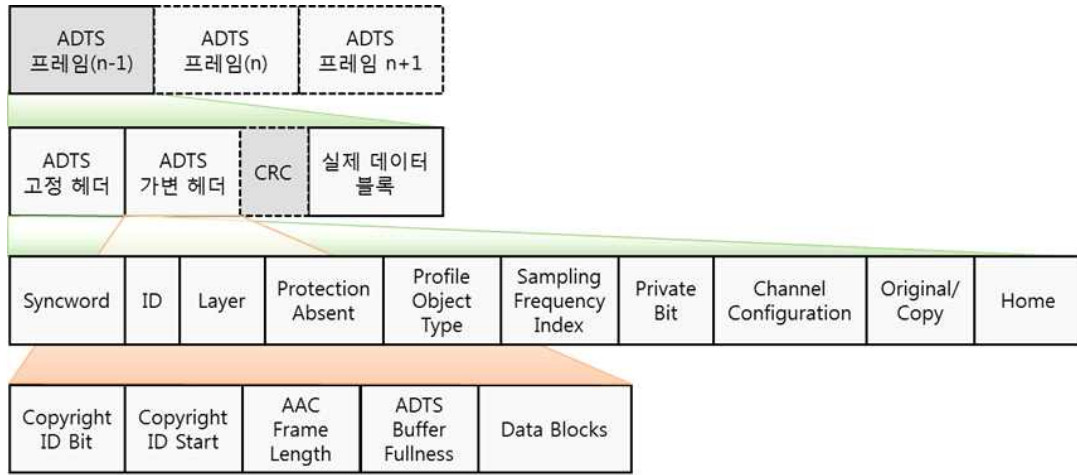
| ADTS 프레임(n-1) | ADTS 프레임(n) | ADTS 프레임 n+1 |
|---|---|---|

| ADTS 고정 헤더 | ADTS 가변 헤더 | CRC | 실제 데이터 블록 |
|---|---|---|---|

| Syncword | ID | Layer | Protection Absent | Profile Object Type | Sampling Frequency Index | Private Bit | Channel Configuration | Original/ Copy | Home |
|---|---|---|---|---|---|---|---|---|---|

| Copyright ID Bit | Copyright ID Start | AAC Frame Length | ADTS Buffer Fullness | Data Blocks |
|---|---|---|---|---|